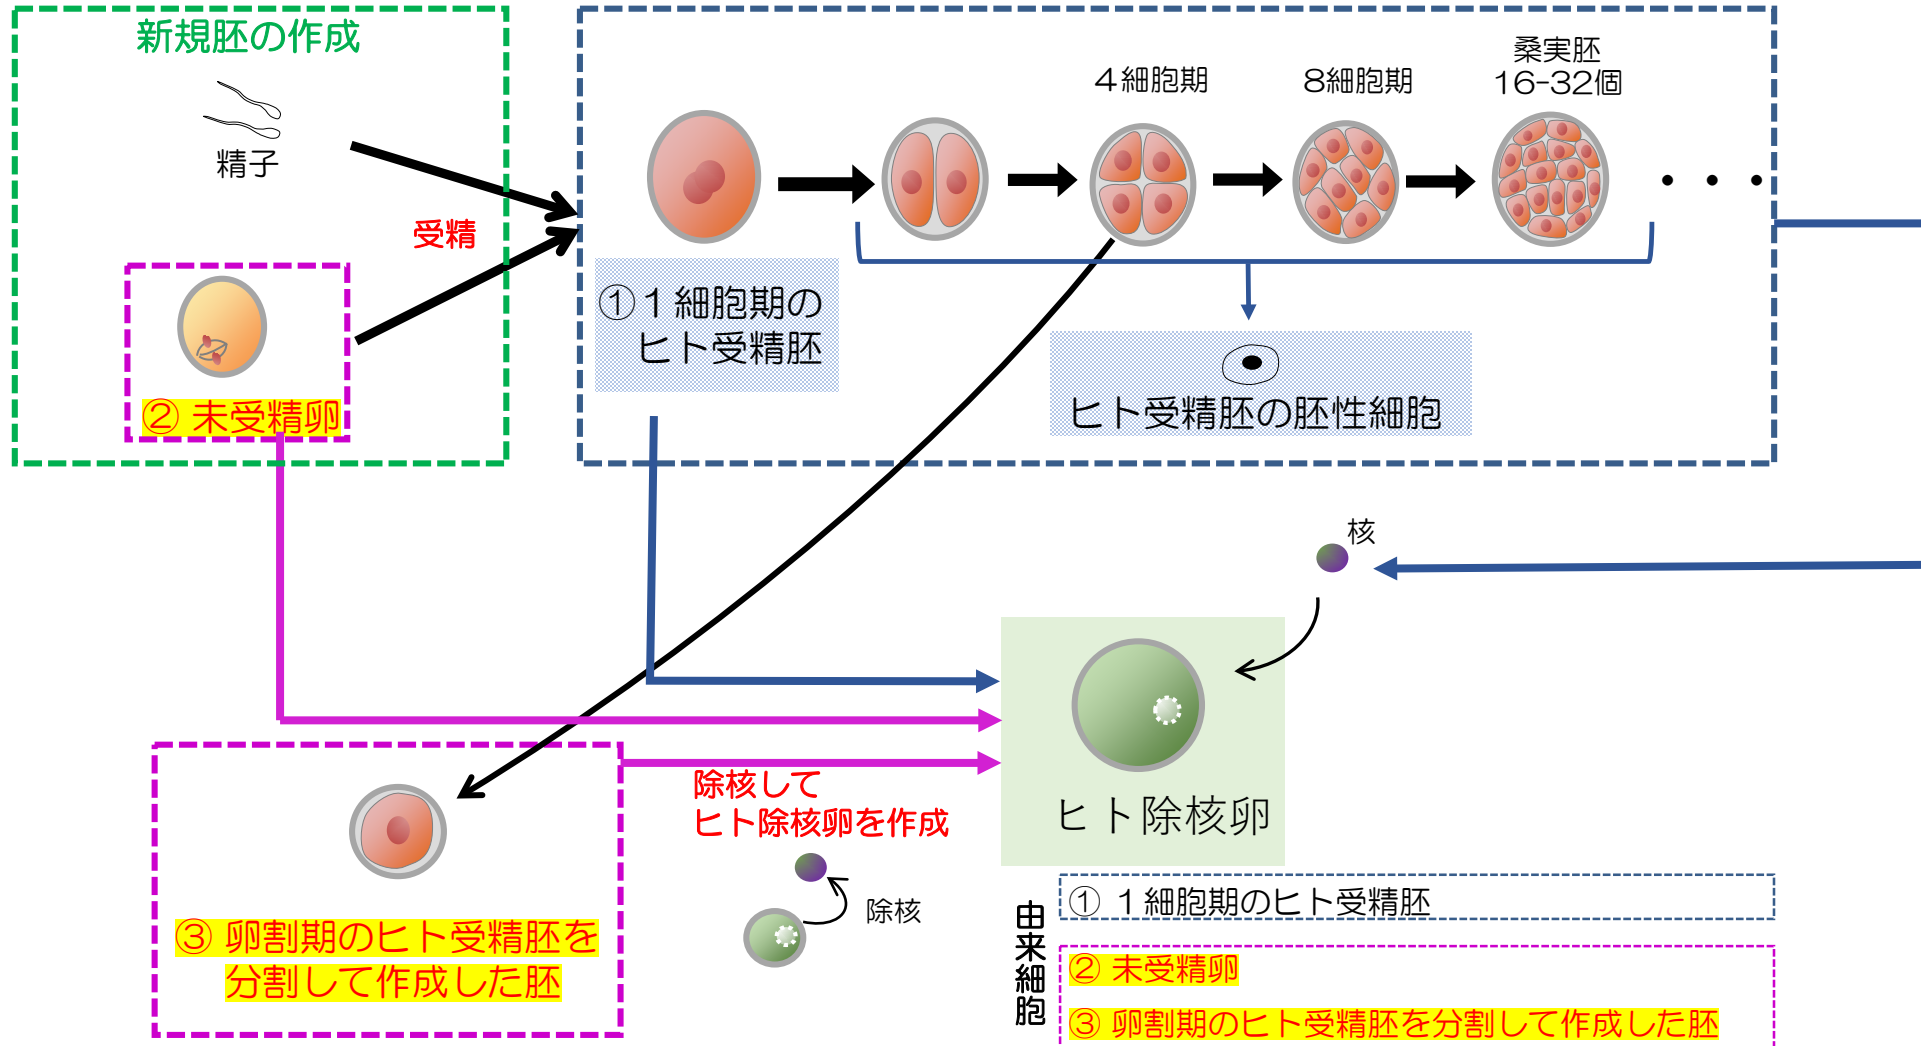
新規胚の作成

精子

受精

② 未受精卵

4細胞期

8細胞期

桑実胚
16-32個

① 1細胞期の
ヒト受精胚

・・・

ヒト受精胚の胚性細胞

核

ヒト除核卵

除核して
ヒト除核卵を作成

除核

③ 卵割期のヒト受精胚を
分割して作成した胚

由来細胞

① 1細胞期のヒト受精胚

② 未受精卵

③ 卵割期のヒト受精胚を分割して作成した胚